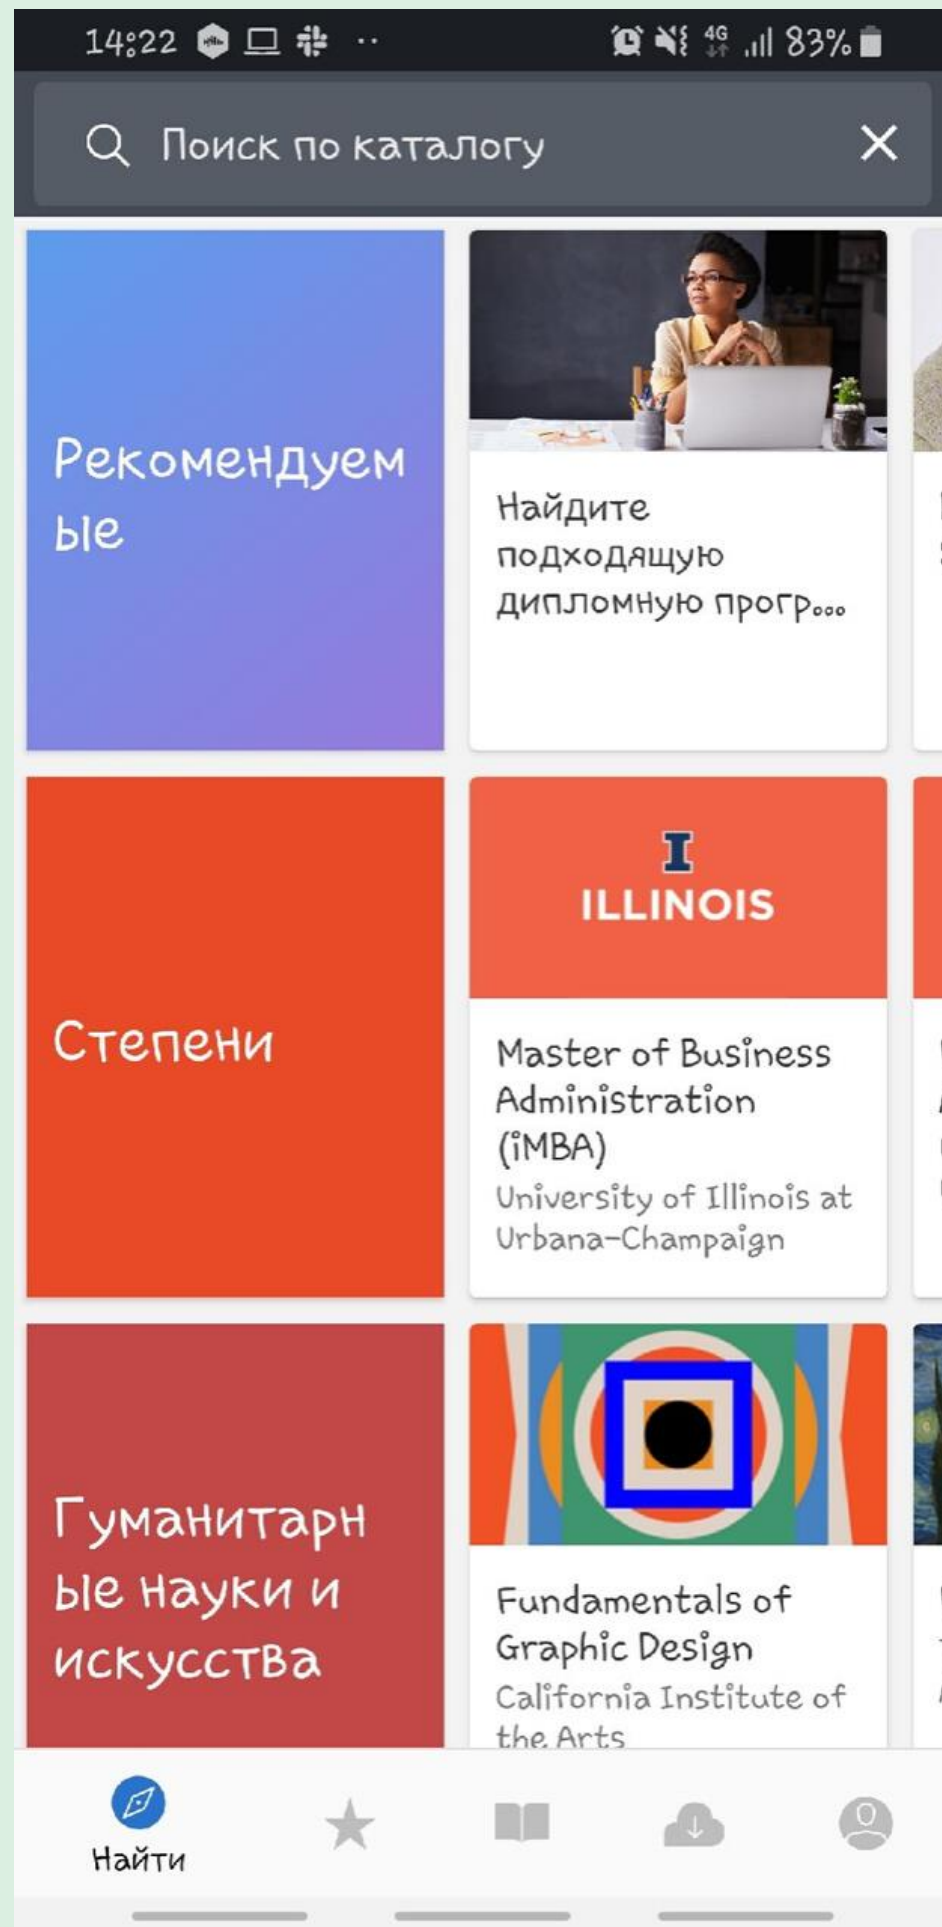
14:22 83%

Поиск по каталогу

Рекомендуемые

Найдите подходящую дипломную прогр...

Степени

I ILLINOIS

Master of Business Administration (iMBA)
University of Illinois at Urbana-Champaign

Гуманитарные науки и искусства

Fundamentals of Graphic Design
California Institute of the Arts

Найти